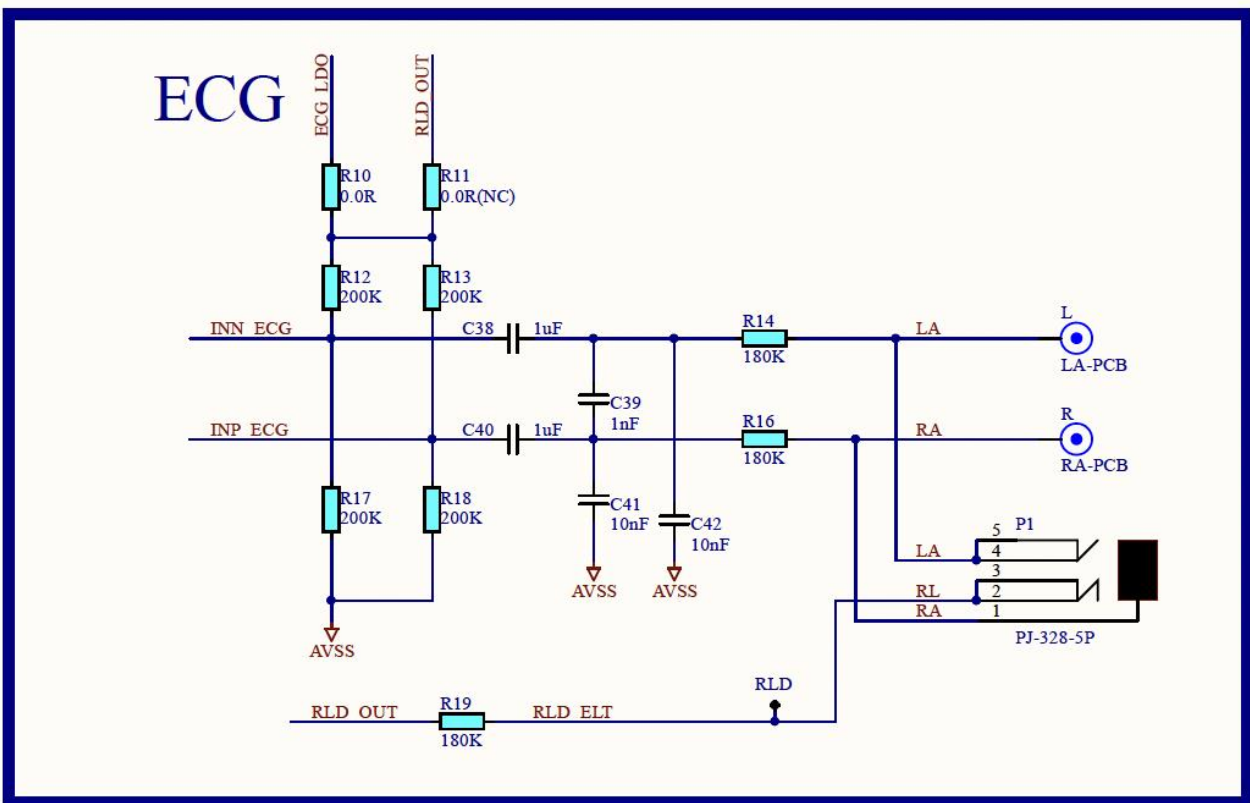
ECG

ECG_LDO
RLD_OUT

R10
0.0R
R11
0.0R(NC)

R12
200K
R13
200K

INN_ECG
C38
1uF
R14
180K
LA
L
LA-PCB

C39
1nF

INP_ECG
C40
1uF
R16
180K
RA
R
RA-PCB

R17
200K
R18
200K
C41
10nF
C42
10nF

AVSS
AVSS
AVSS

5
P1
LA
4
3
RL
2
RA
1
PJ-328-5P

RLD

RLD_OUT
R19
180K
RLD_ELT